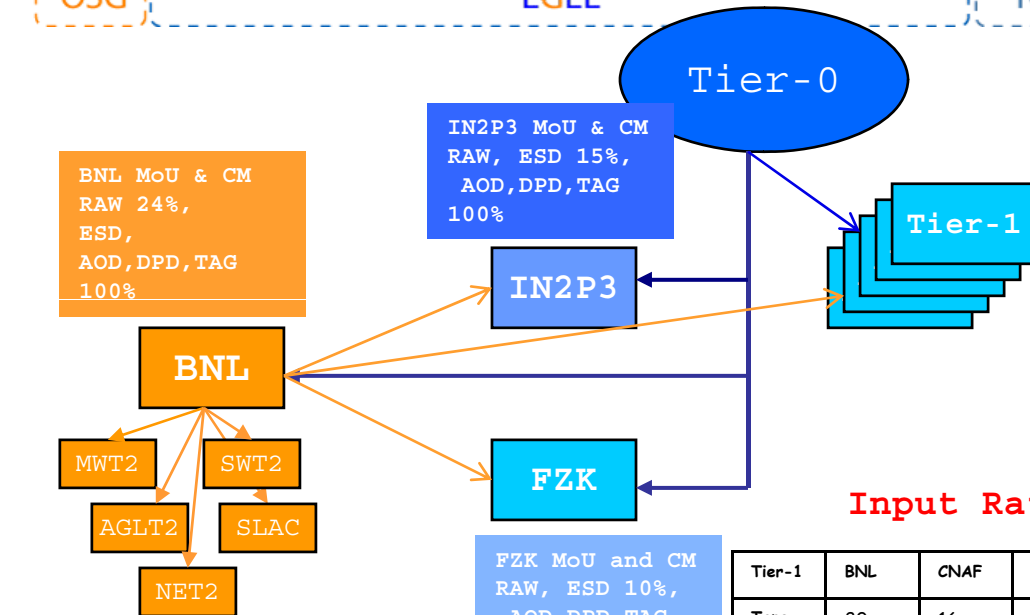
OSG

EGEE

Tier-0

IN2P3 MoU & CM
RAW, ESD 15%,
AOD,DPD,TAG
100%

BNL MoU & CM
RAW 24%,
ESD,
AOD,DPD,TAG
100%

Tier-1

IN2P3

BNL

MWT2

SWT2

AGLT2

SLAC

NET2

FZK

Input Ra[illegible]

FZK MoU and CM
RAW, ESD 10%,
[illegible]

| Tier-1 | BNL | CNAF |
|---|---|---|
| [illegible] | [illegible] | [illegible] |